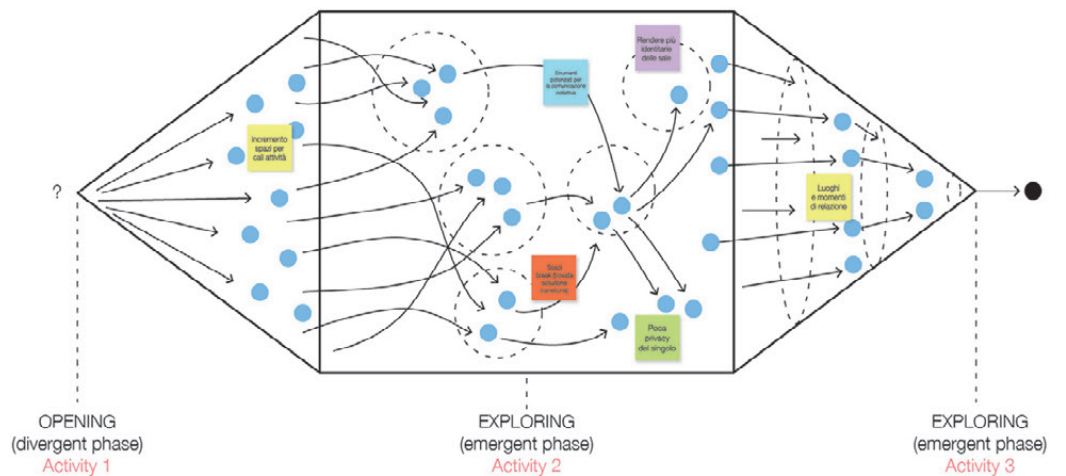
?

Incremento spazi per call attività

Strumenti potenziati per la comunicazione collettiva

Rendere più identitarie delle sale

Stadi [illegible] soluzione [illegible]

Poca privacy del singolo

Luoghi e momenti di relazione

OPENING
(divergent phase)
Activity 1

EXPLORING
(emergent phase)
Activity 2

EXPLORING
(emergent phase)
Activity 3